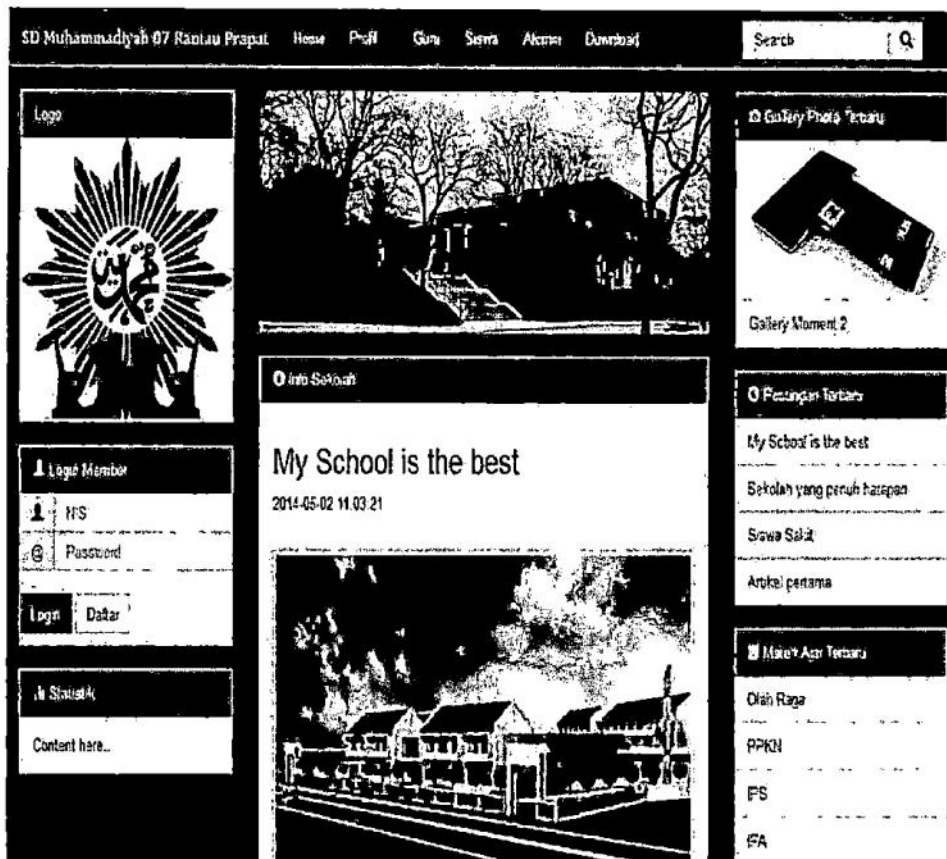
SD Muhammadiyah 07 Rantau Prapat Home Profil Guru Siswa Alumni Download

Search

Logo

Gallery Photo Terbaru

Gallery Moment 2

Info Sekolah

My School is the best

2014-05-02 11:03:21

Login Member

NIS

Password

Login Daftar

Statistik

Content here...

Postingan Terbaru

My School is the best

Sekolah yang penuh harapan

Siswa Sakit

Artikel pertama

Materi Ajar Terbaru

Olah Raga

PPKN

IPS

IPA